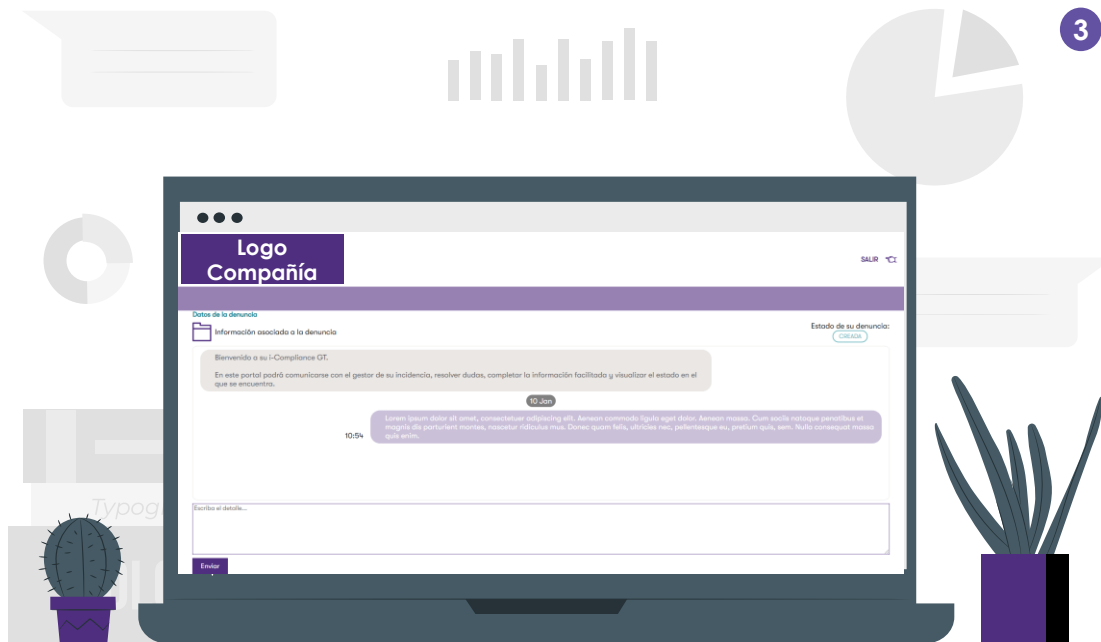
3

Logo Compañía

SALIR

Datos de la denuncia

Información asociada a la denuncia

Estado de su denuncia:
CREADA

Bienvenido a su i-Compliance GT.

En este portal podrá comunicarse con el gestor de su incidencia, resolver dudas, completar la información facilitada y visualizar el estado en el que se encuentra.

10 Jan

10:54

Lorem ipsum dolor sit amet, consectetuer adipiscing elit. Aenean commodo ligula eget dolor. Aenean massa. Cum sociis natoque penatibus et magnis dis parturient montes, nascetur ridiculus mus. Donec quam felis, ultricies nec, pellentesque eu, pretium quis, sem. Nulla consequat massa quis enim.

Escriba el detalle...

Enviar

Typog